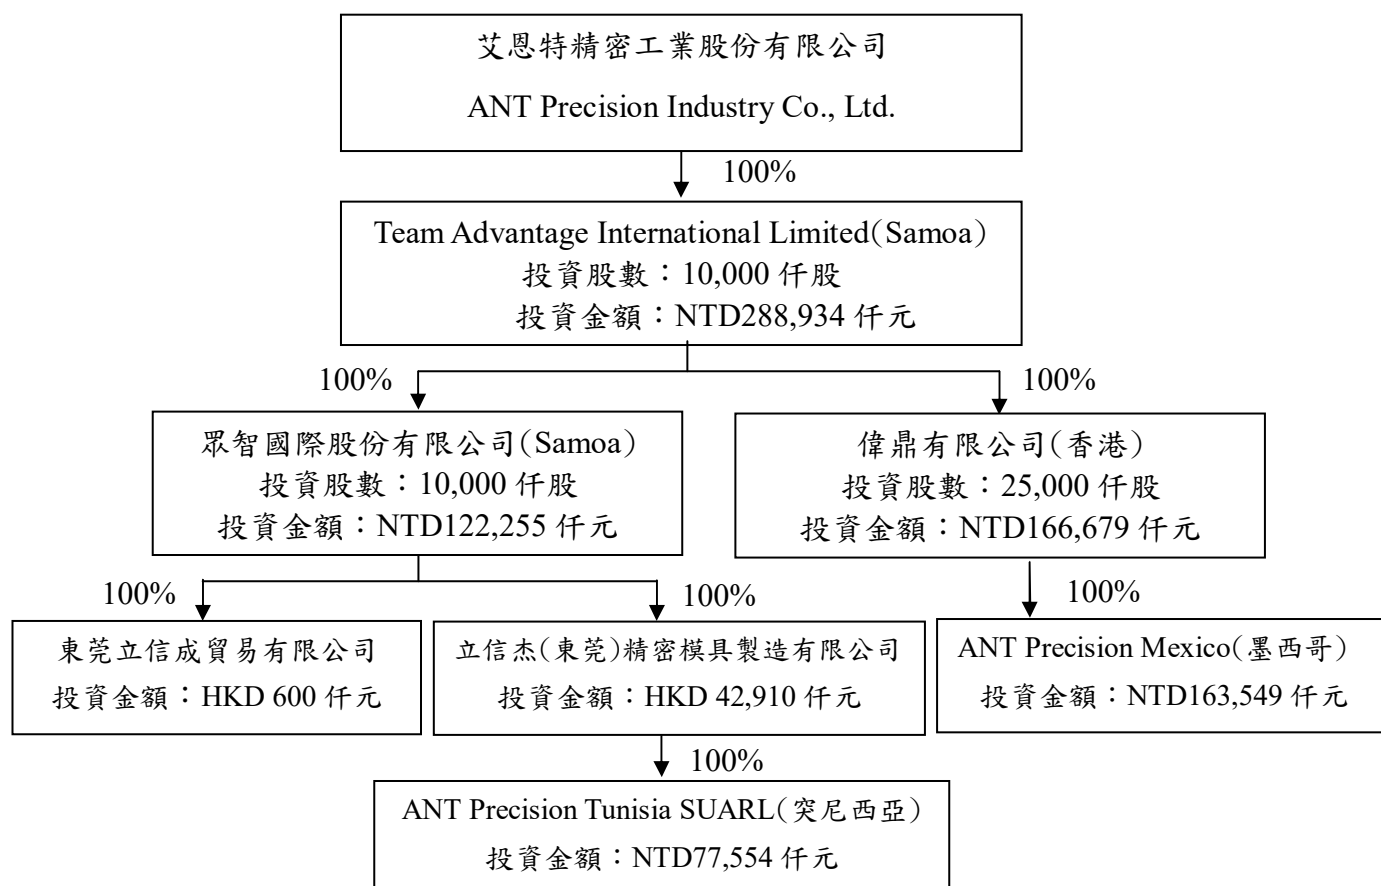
艾恩特精密工業股份有限公司

ANT Precision Industry Co., Ltd.

100%

Team Advantage International Limited(Samoa)
投資股數：10,000 仟股
投資金額：NTD288,934 仟元

100%

100%

眾智國際股份有限公司(Samoa)
投資股數：10,000 仟股
投資金額：NTD122,255 仟元

偉鼎有限公司(香港)
投資股數：25,000 仟股
投資金額：NTD166,679 仟元

100%

100%

100%

東莞立信成貿易有限公司
投資金額：HKD 600 仟元

立信杰(東莞)精密模具製造有限公司
投資金額：HKD 42,910 仟元

ANT Precision Mexico(墨西哥)
投資金額：NTD163,549 仟元

100%

ANT Precision Tunisia SUARL(突尼西亞)
投資金額：NTD77,554 仟元